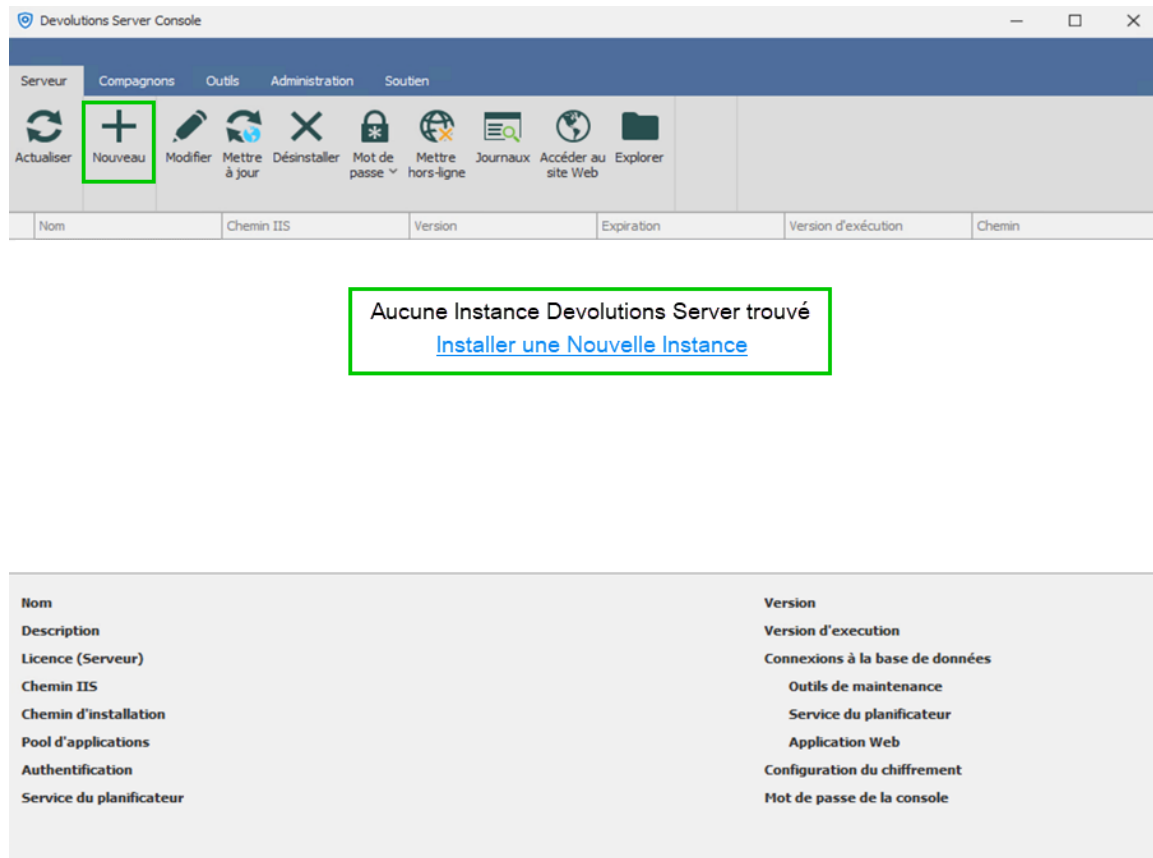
Devolutions Server Console

Serveur Compagnons Outils Administration Soutien

Actualiser Nouveau Modifier Mettre à jour Désinstaller Mot de passe Mettre hors-ligne Journaux Accéder au site Web Explorer

| Nom | Chemin IIS | Version | Expiration | Version d'exécution | Chemin |
|---|---|---|---|---|---|

Aucune Instance Devolutions Server trouvé
Installer une Nouvelle Instance

Nom
Description
Licence (Serveur)
Chemin IIS
Chemin d'installation
Pool d'applications
Authentification
Service du planificateur

Version
Version d'execution
Connexions à la base de données
Outils de maintenance
Service du planificateur
Application Web
Configuration du chiffrement
Mot de passe de la console